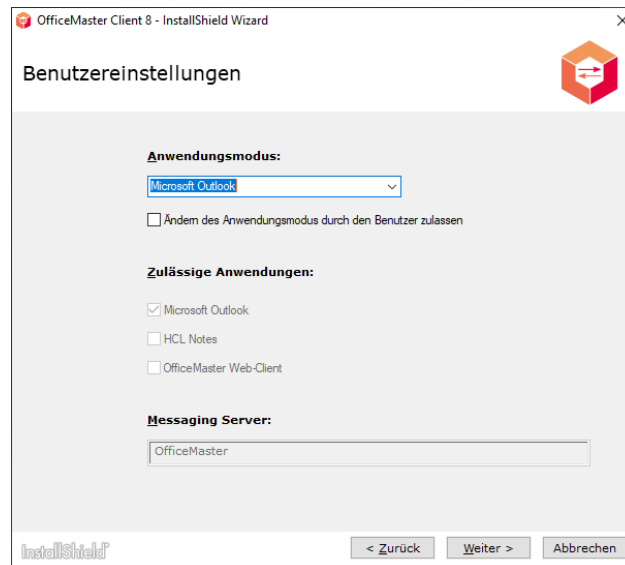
OfficeMaster Client 8 - InstallShield Wizard

Benutzereinstellungen

Anwendungsmodus:

Microsoft Outlook

Ändern des Anwendungsmodus durch den Benutzer zulassen

Zulässige Anwendungen:

Microsoft Outlook

HCL Notes

OfficeMaster Web-Client

Messaging Server:

OfficeMaster

InstallShield

< Zurück

Weiter >

Abbrechen